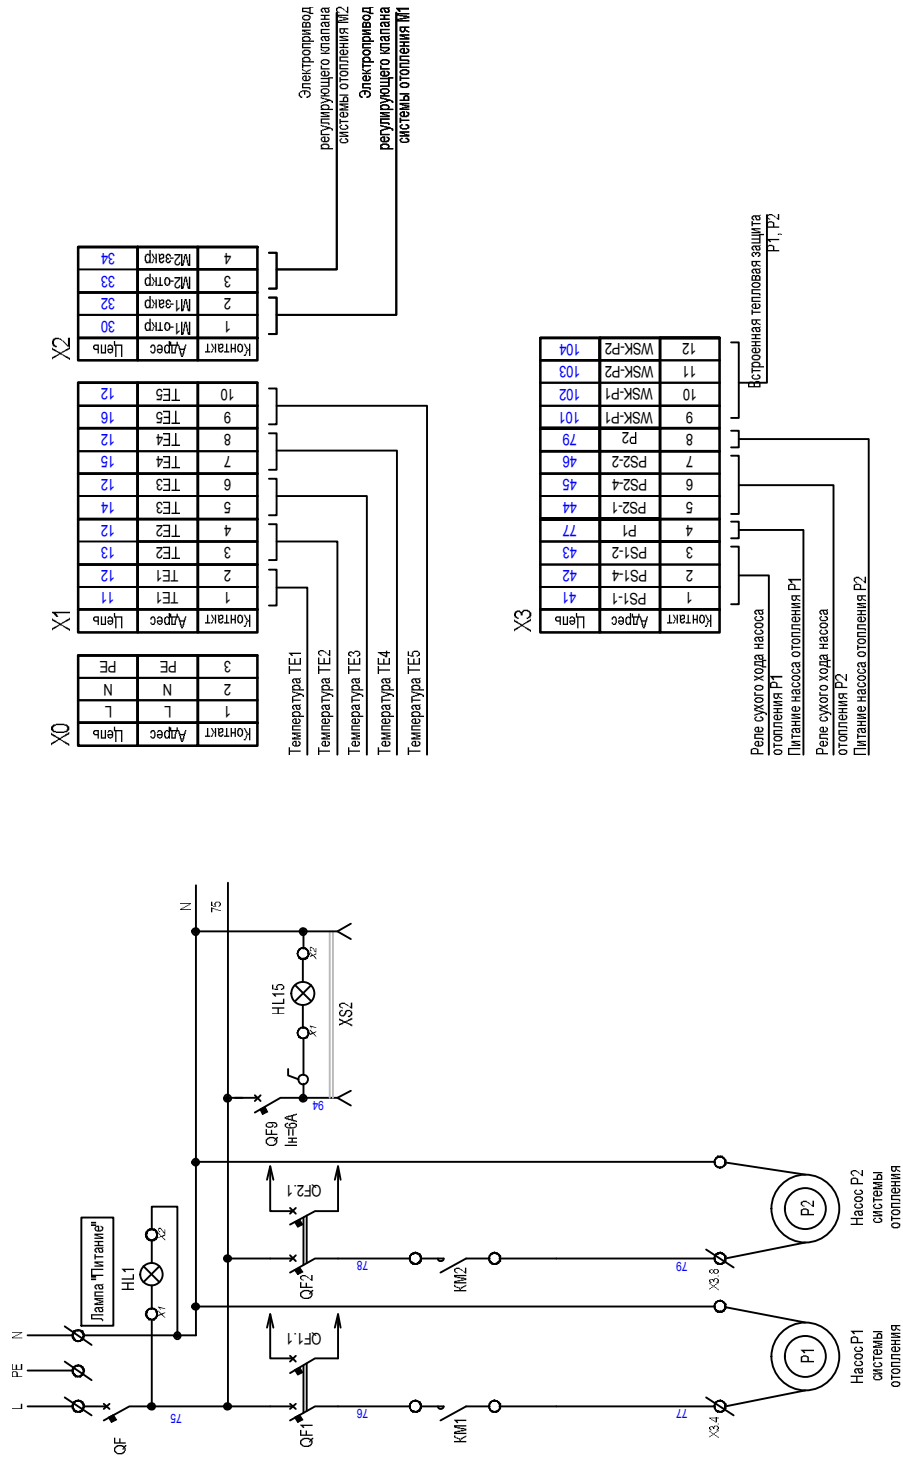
Электропривод регулирующего клапана системы отопления М2
Электропривод регулирующего клапана системы отопления М1

X2
| Контакт | Адрес | Цепь |
|---|---|---|
| 1 | М1-откр | 30 |
| 2 | М1-закр | 32 |
| 3 | М2-откр | 33 |
| 4 | М2-закр | 34 |

X0
| Контакт | Адрес | Цепь |
|---|---|---|
| 1 | L | L |
| 2 | N | N |
| 3 | PE | PE |

X1
| Контакт | Адрес | Цепь |
|---|---|---|
| 1 | TE1 | 11 |
| 2 | TE1 | 12 |
| 3 | TE2 | 13 |
| 4 | TE2 | 12 |
| 5 | TE3 | 14 |
| 6 | TE3 | 12 |
| 7 | TE4 | 15 |
| 8 | TE4 | 12 |
| 9 | TE5 | 16 |
| 10 | TE5 | 12 |

Температура TE1
Температура TE2
Температура TE3
Температура TE4
Температура TE5

X3
| Контакт | Адрес | Цепь |
|---|---|---|
| 1 | PS1-1 | 41 |
| 2 | PS1-4 | 42 |
| 3 | PS1-2 | 43 |
| 4 | P1 | 77 |
| 5 | PS2-1 | 44 |
| 6 | PS2-4 | 45 |
| 7 | PS2-2 | 46 |
| 8 | P2 | 79 |
| 9 | WSK-P1 | 101 |
| 10 | WSK-P1 | 102 |
| 11 | WSK-P2 | 103 |
| 12 | WSK-P2 | 104 |

Встроенная тепловая защита P1, P2
Реле сухого хода насоса отопления P1
Питание насоса отопления P1
Реле сухого хода насоса отопления P2
Питание насоса отопления P2

N 75
HL15 X1 X2
XS2
QF9 Iн=6А 94
QF2.1
QF2 78
KM2
79 X3.8
P2
Насос P2 системы отопления
Лампа "Питание"
HL1 X1 X2
N PE L
QF 75
QF1.1
QF1 76
KM1
77 X3.4
P1
Насос P1 системы отопления